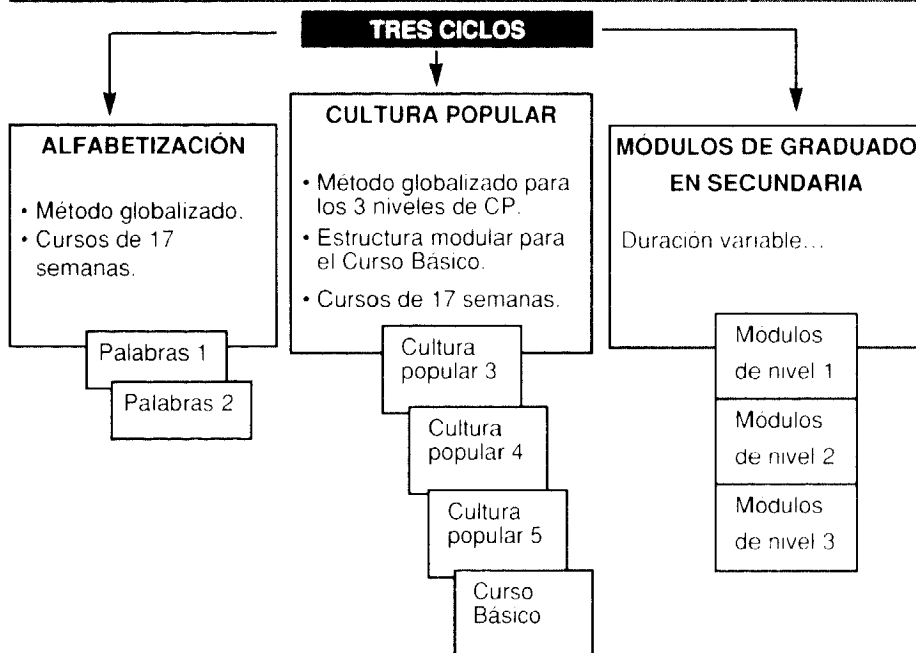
TRES CICLOS

ALFABETIZACIÓN

• Método globalizado.
• Cursos de 17 semanas.

Palabras 1

Palabras 2

CULTURA POPULAR

• Método globalizado para los 3 niveles de CP.
• Estructura modular para el Curso Básico.
• Cursos de 17 semanas.

Cultura popular 3

Cultura popular 4

Cultura popular 5

Curso Básico

MÓDULOS DE GRADUADO EN SECUNDARIA

Duración variable...

Módulos de nivel 1

Módulos de nivel 2

Modulos de nivel 3